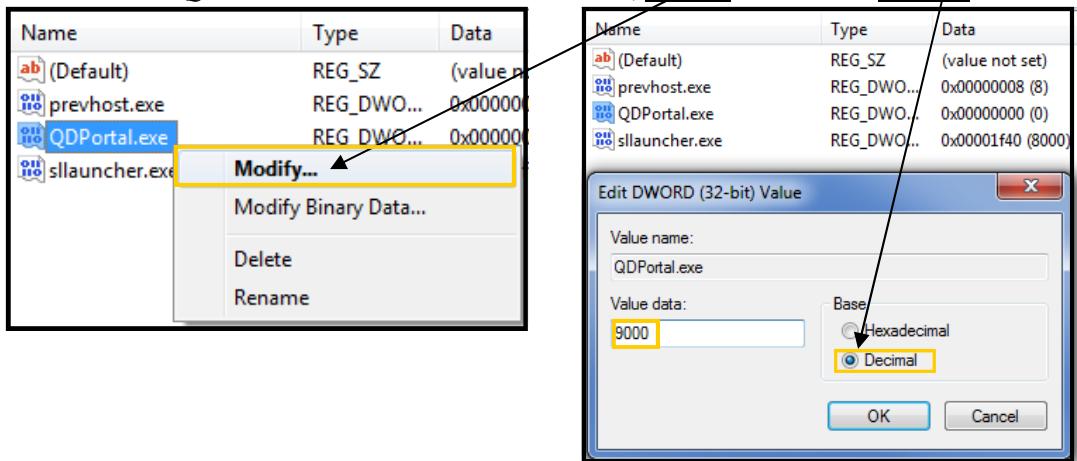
| Name | Type | Data |
|---|---|---|
| (Default) | REG_SZ | (value n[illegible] |
| prevhost.exe | REG_DWO... | 0x00000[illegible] |
| QDPortal.exe | REG_DWO... | 0x00000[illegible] |
| sllauncher.exe | | |

Modify...
Modify Binary Data...
Delete
Rename

| Name | Type | Data |
|---|---|---|
| (Default) | REG_SZ | (value not set) |
| prevhost.exe | REG_DWO... | 0x00000008 (8) |
| QDPortal.exe | REG_DWO... | 0x00000000 (0) |
| sllauncher.exe | REG_DWO... | 0x00001f40 (8000) |

Edit DWORD (32-bit) Value
Value name:
QDPortal.exe
Value data:
9000
Base
Hexadecimal
Decimal
OK
Cancel